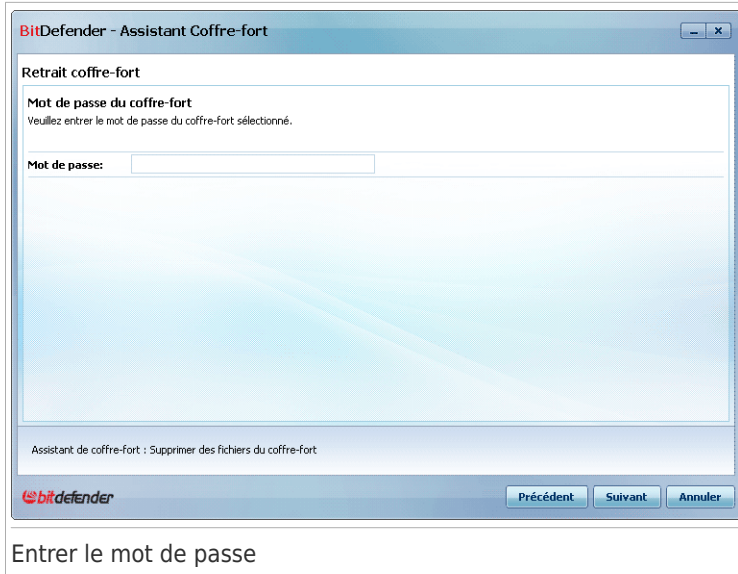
BitDefender - Assistant Coffre-fort

Retrait coffre-fort

Mot de passe du coffre-fort
Veuillez entrer le mot de passe du coffre-fort sélectionné.

Mot de passe:

Assistant de coffre-fort : Supprimer des fichiers du coffre-fort

bitdefender

Précédent Suivant Annuler

Entrer le mot de passe